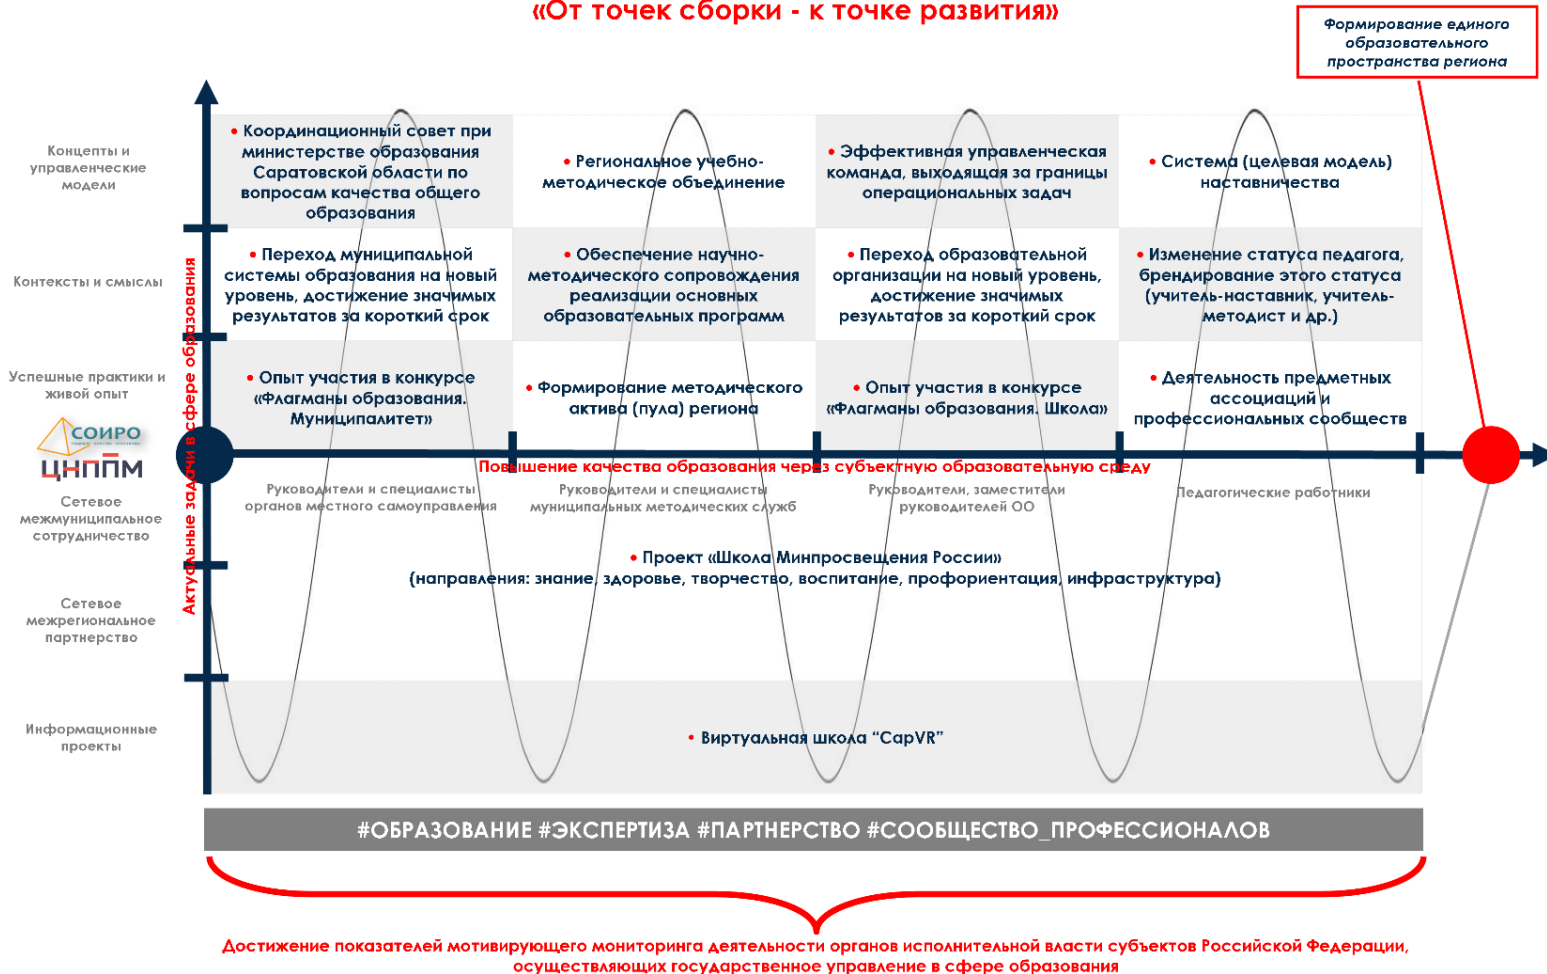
«От точек сборки - к точке развития»

Формирование единого образовательного пространства региона

Концепты и управленческие модели

Контексты и смыслы

Успешные практики и живой опыт

СОИРО

ЦНППМ

Сетевое межмуниципальное сотрудничество

Сетевое межрегиональное партнерство

Информационные проекты

Актуальные задачи в сфере образования

• Координационный совет при министерстве образования Саратовской области по вопросам качества общего образования

• Региональное учебно-методическое объединение

• Эффективная управленческая команда, выходящая за границы операциональных задач

• Система (целевая модель) наставничества

• Переход муниципальной системы образования на новый уровень, достижение значимых результатов за короткий срок

• Обеспечение научно-методического сопровождения реализации основных образовательных программ

• Переход образовательной организации на новый уровень, достижение значимых результатов за короткий срок

• Изменение статуса педагога, брендирование этого статуса (учитель-наставник, учитель-методист и др.)

• Опыт участия в конкурсе «Флагманы образования. Муниципалитет»

• Формирование методического актива (пула) региона

• Опыт участия в конкурсе «Флагманы образования. Школа»

• Деятельность предметных ассоциаций и профессиональных сообществ

Повышение качества образования через субъектную образовательную среду

Руководители и специалисты органов местного самоуправления

Руководители и специалисты муниципальных методических служб

Руководители, заместители руководителей ОО

Педагогические работники

• Проект «Школа Минпросвещения России» (направления: знание, здоровье, творчество, воспитание, профориентация, инфраструктура)

• Виртуальная школа “CapVR”

#ОБРАЗОВАНИЕ #ЭКСПЕРТИЗА #ПАРТНЕРСТВО #СООБЩЕСТВО_ПРОФЕССИОНАЛОВ

Достижение показателей мотивирующего мониторинга деятельности органов исполнительной власти субъектов Российской Федерации, осуществляющих государственное управление в сфере образования